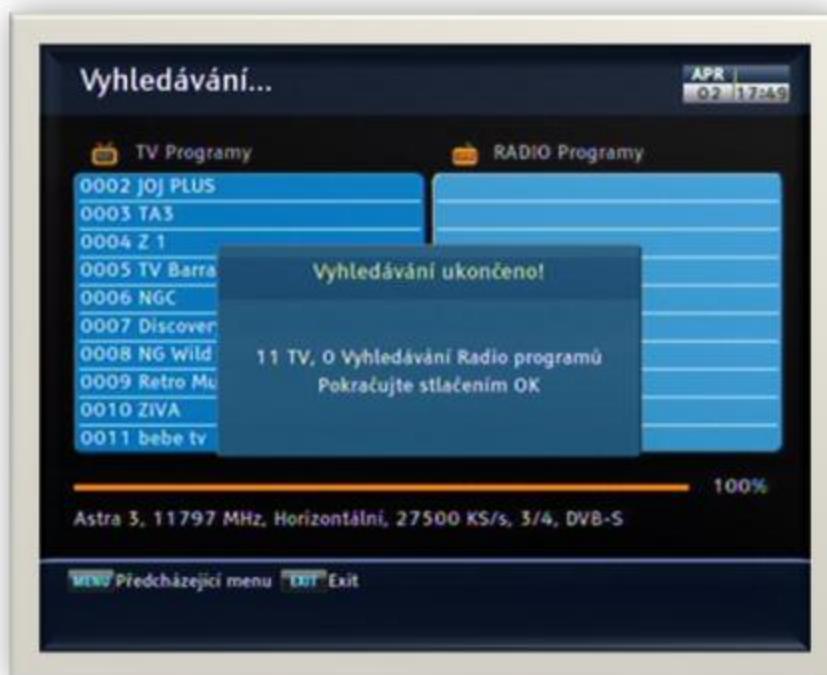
Vyhledávání...

APR 02 17:49

TV Programy

RADIO Programy

0002 JOJ PLUS
0003 TA3
0004 Z 1
0005 TV Barra
0006 NGC
0007 Discover
0008 NG Wild
0009 Retro Mu
0010 ZIVA
0011 bebe tv

Vyhledávání ukončeno!

11 TV, 0 Vyhledávání Radio programů
Pokračujte stlačením OK

100%

Astra 3, 11797 MHz, Horizontální, 27500 KS/s, 3/4, DVB-S

MENU Předcházející menu EXIT Exit